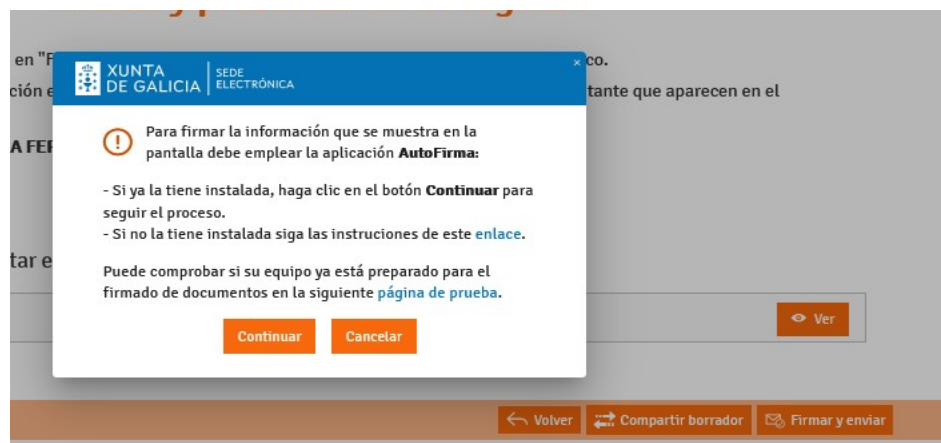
en "F co.
ción e tante que aparecen en el

A FE

tar e

XUNTA DE GALICIA | SEDE ELECTRÓNICA

×

Para firmar la información que se muestra en la pantalla debe emplear la aplicación **AutoFirma:**

- Si ya la tiene instalada, haga clic en el botón **Continuar** para seguir el proceso.
- Si no la tiene instalada siga las instrucciones de este enlace.

Puede comprobar si su equipo ya está preparado para el firmado de documentos en la siguiente página de prueba.

Continuar Cancelar

Ver

Volver Compartir borrador Firmar y enviar